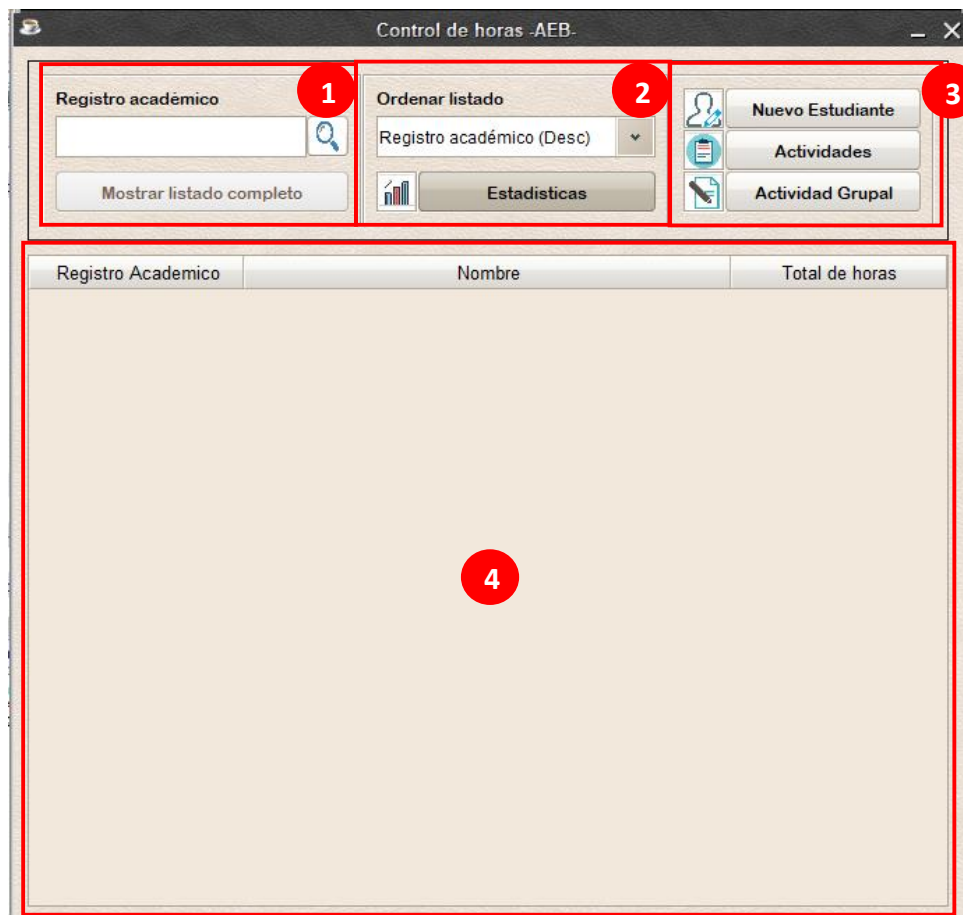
Control de horas -AEB-

Registro académico

1

Mostrar listado completo

Ordenar listado

2

Registro académico (Desc)

Estadisticas

3

Nuevo Estudiante

Actividades

Actividad Grupal

| Registro Academico | Nombre | Total de horas |
|---|---|---|

4